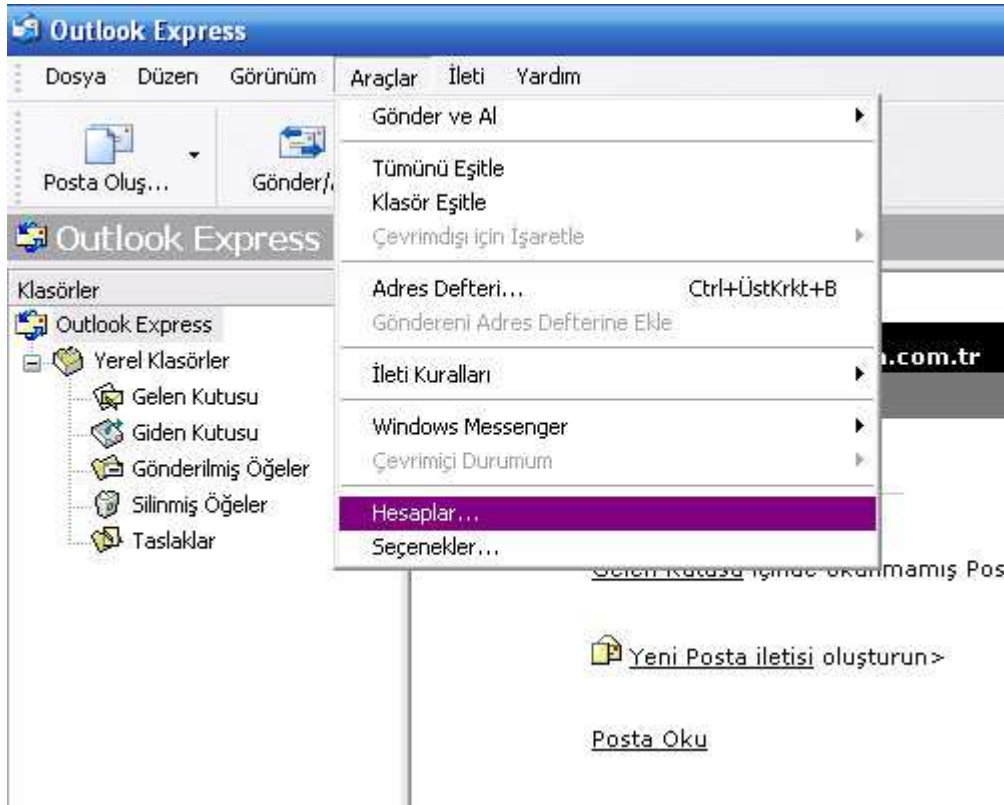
Outlook Express

Dosya Düzen Görünüm Araçlar İleti Yardım

Posta Oluş... Gönder/

Outlook Express

Klasörler

Outlook Express
Yerel Klasörler
Gelen Kutusu
Giden Kutusu
Gönderilmiş Öğeler
Silinmiş Öğeler
Taslaklar

Gönder ve Al
Tümünü Eşitle
Klasör Eşitle
Çevrimdışı için İşaretle
Adres Defteri... Ctrl+ÜstKrkt+B
Göndereni Adres Defterine Ekle
İleti Kuralları
Windows Messenger
Çevrimiçi Durumum
Hesaplar...
Seçenekler...

.com.tr

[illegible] içinde okunmamış Pos

Yeni Posta iletisi oluşturun>

Posta Oku